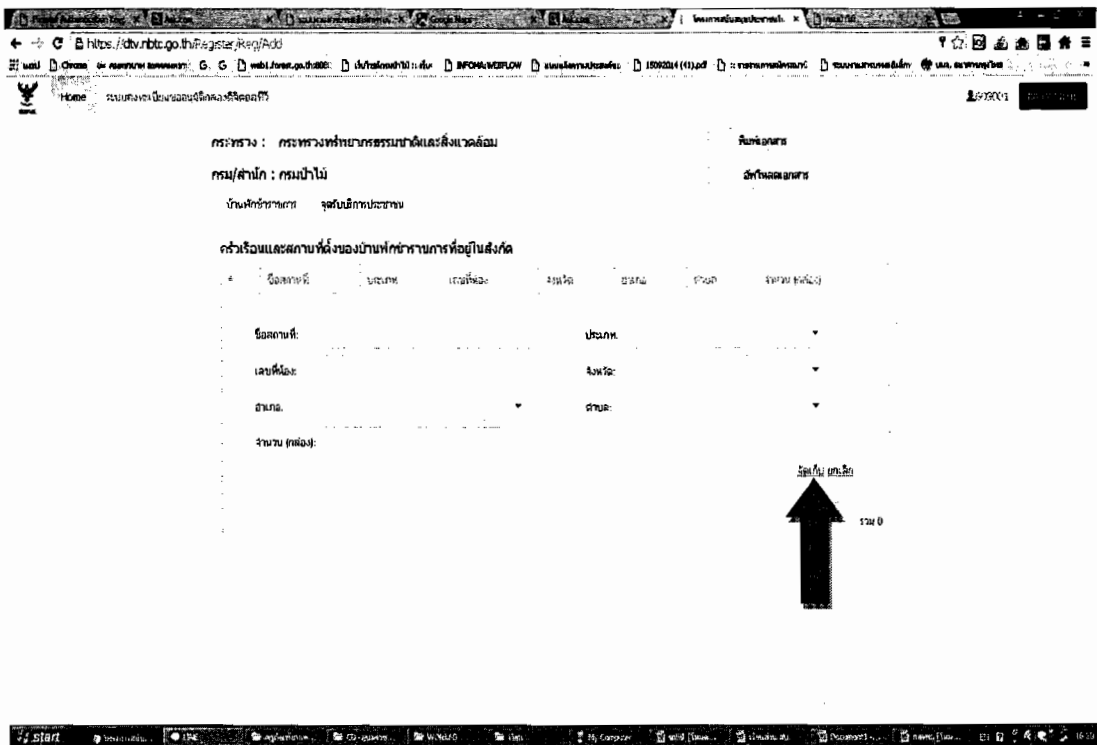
https://dtv.nbtc.go.th/Register/Reg/Add

Home ระบบลงทะเบียนขอรับคูปองดิจิตอลทีวี

กระทรวง : กระทรวงทรัพยากรธรรมชาติและสิ่งแวดล้อม

พิมพ์เอกสาร

กรม/สำนัก : กรมป่าไม้

อัพโหลดเอกสาร

บ้านพักข้าราชการ จุดรับบริการประชาชน

ครัวเรือนและสถานที่ตั้งของบ้านพักข้าราชการที่อยู่ในสังกัด

| # | ชื่อสถานที่ | ประเภท | เลขที่ห้อง | จังหวัด | อำเภอ | ตำบล | จำนวน (กล่อง) |
|---|---|---|---|---|---|---|---|

ชื่อสถานที่:

ประเภท:

เลขที่ห้อง:

จังหวัด:

อำเภอ:

ตำบล:

จำนวน (กล่อง):

จัดเก็บ ยกเลิก

รวม 0

start